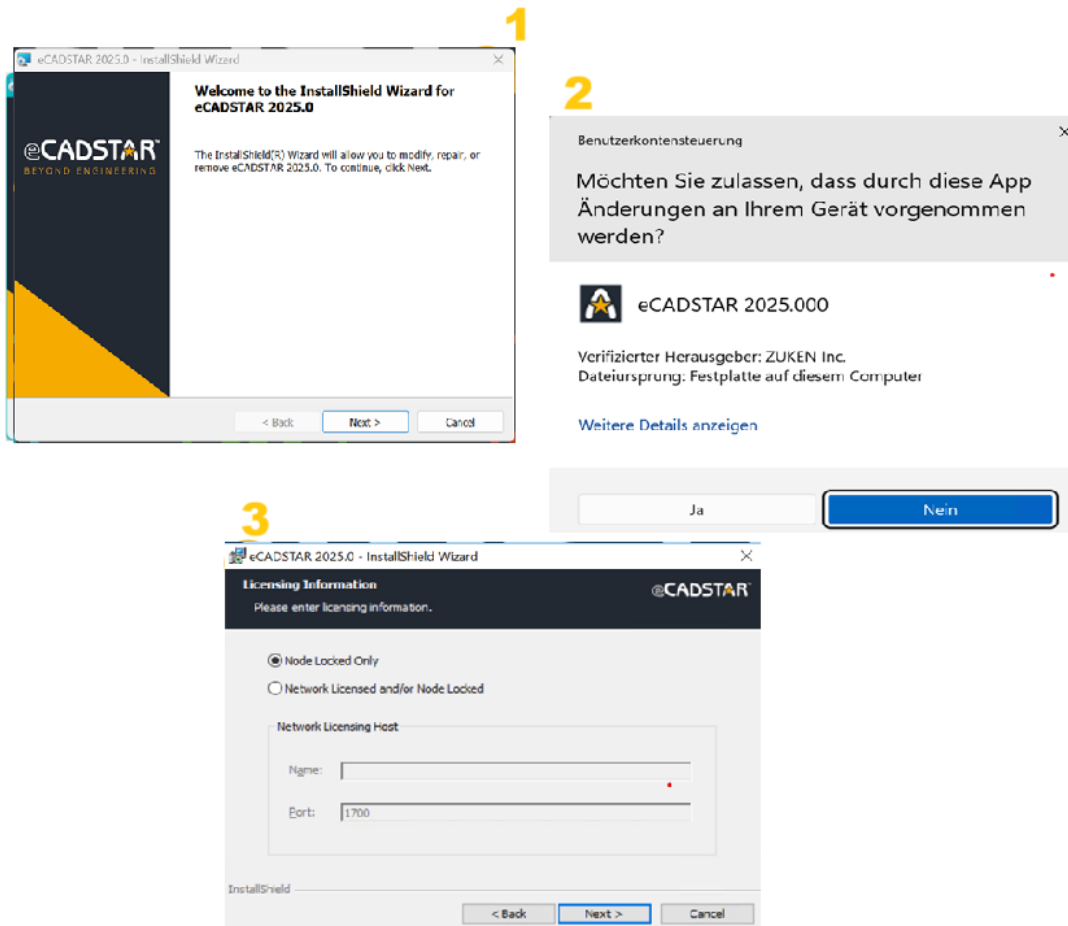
1

eCADSTAR 2025.0 - InstallShield Wizard

eCADSTAR™
BEYOND ENGINEERING

Welcome to the InstallShield Wizard for eCADSTAR 2025.0

The InstallShield(R) Wizard will allow you to modify, repair, or remove eCADSTAR 2025.0. To continue, click Next.

< Back
Next >
Cancel

2

Benutzerkontensteuerung

Möchten Sie zulassen, dass durch diese App Änderungen an Ihrem Gerät vorgenommen werden?

eCADSTAR 2025.000

Verifizierter Herausgeber: ZUKEN Inc.
Dateiursprung: Festplatte auf diesem Computer

Weitere Details anzeigen

Ja
Nein

3

eCADSTAR 2025.0 - InstallShield Wizard

Licensing Information
Please enter licensing information.

eCADSTAR™

Node Locked Only
Network Licensed and/or Node Locked

Network Licensing Host

Name:
Port: 1700

InstallShield

< Back
Next >
Cancel